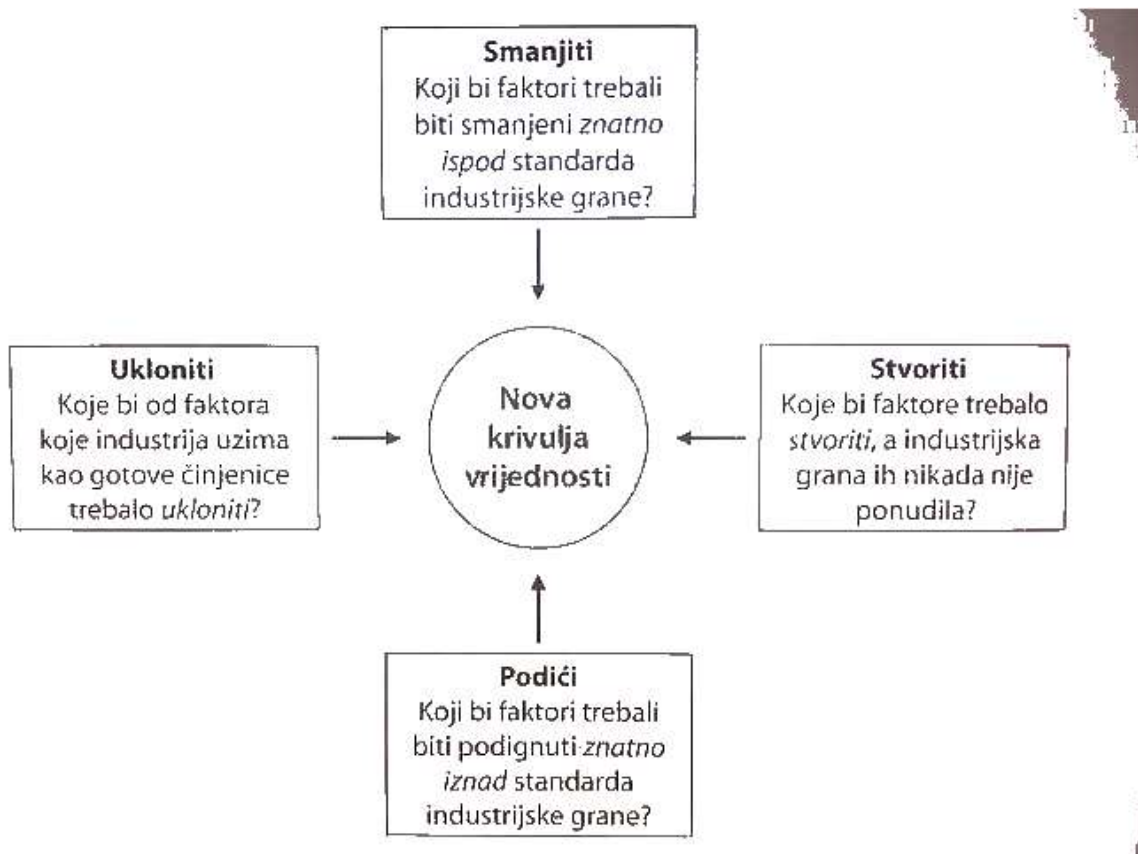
**Smanjiti**
Koji bi faktori trebali biti smanjeni *znatno ispod* standarda industrijske grane?

**Ukloniti**
Koje bi od faktora koje industrija uzima kao gotove činjenice trebalo *ukloniti*?

**Nova krivulja vrijednosti**

**Stvoriti**
Koje bi faktore trebalo *stvoriti*, a industrijska grana ih nikada nije ponudila?

**Podići**
Koji bi faktori trebali biti podignuti *znatno iznad* standarda industrijske grane?